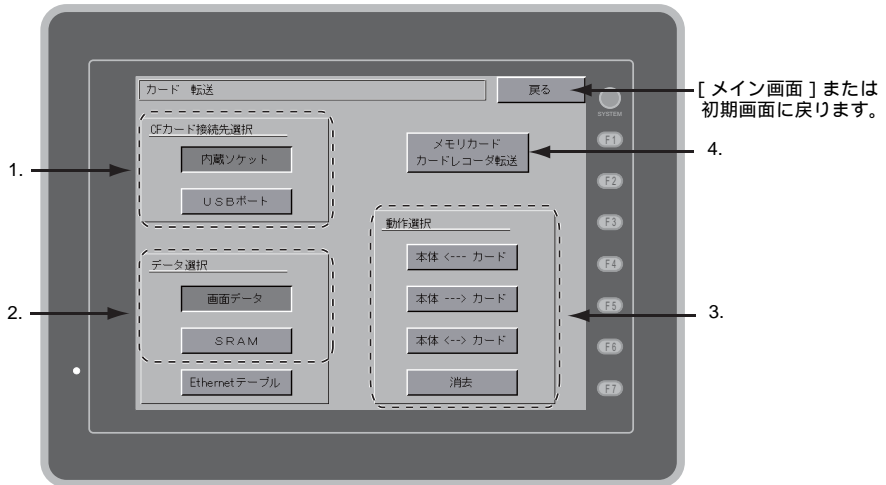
カード 転送

戻る

[ メイン画面 ] または初期画面に戻ります。

SYSTEM

F1

F2

F3

F4

F5

F6

F7

CFカード接続先選択

内蔵ソケット

USBポート

1.

メモリカード
カードレコーダ転送

4.

データ選択

画面データ

SRAM

2.

Ethernetテーブル

動作選択

本体 <--- カード

本体 ---> カード

本体 <--> カード

消去

3.